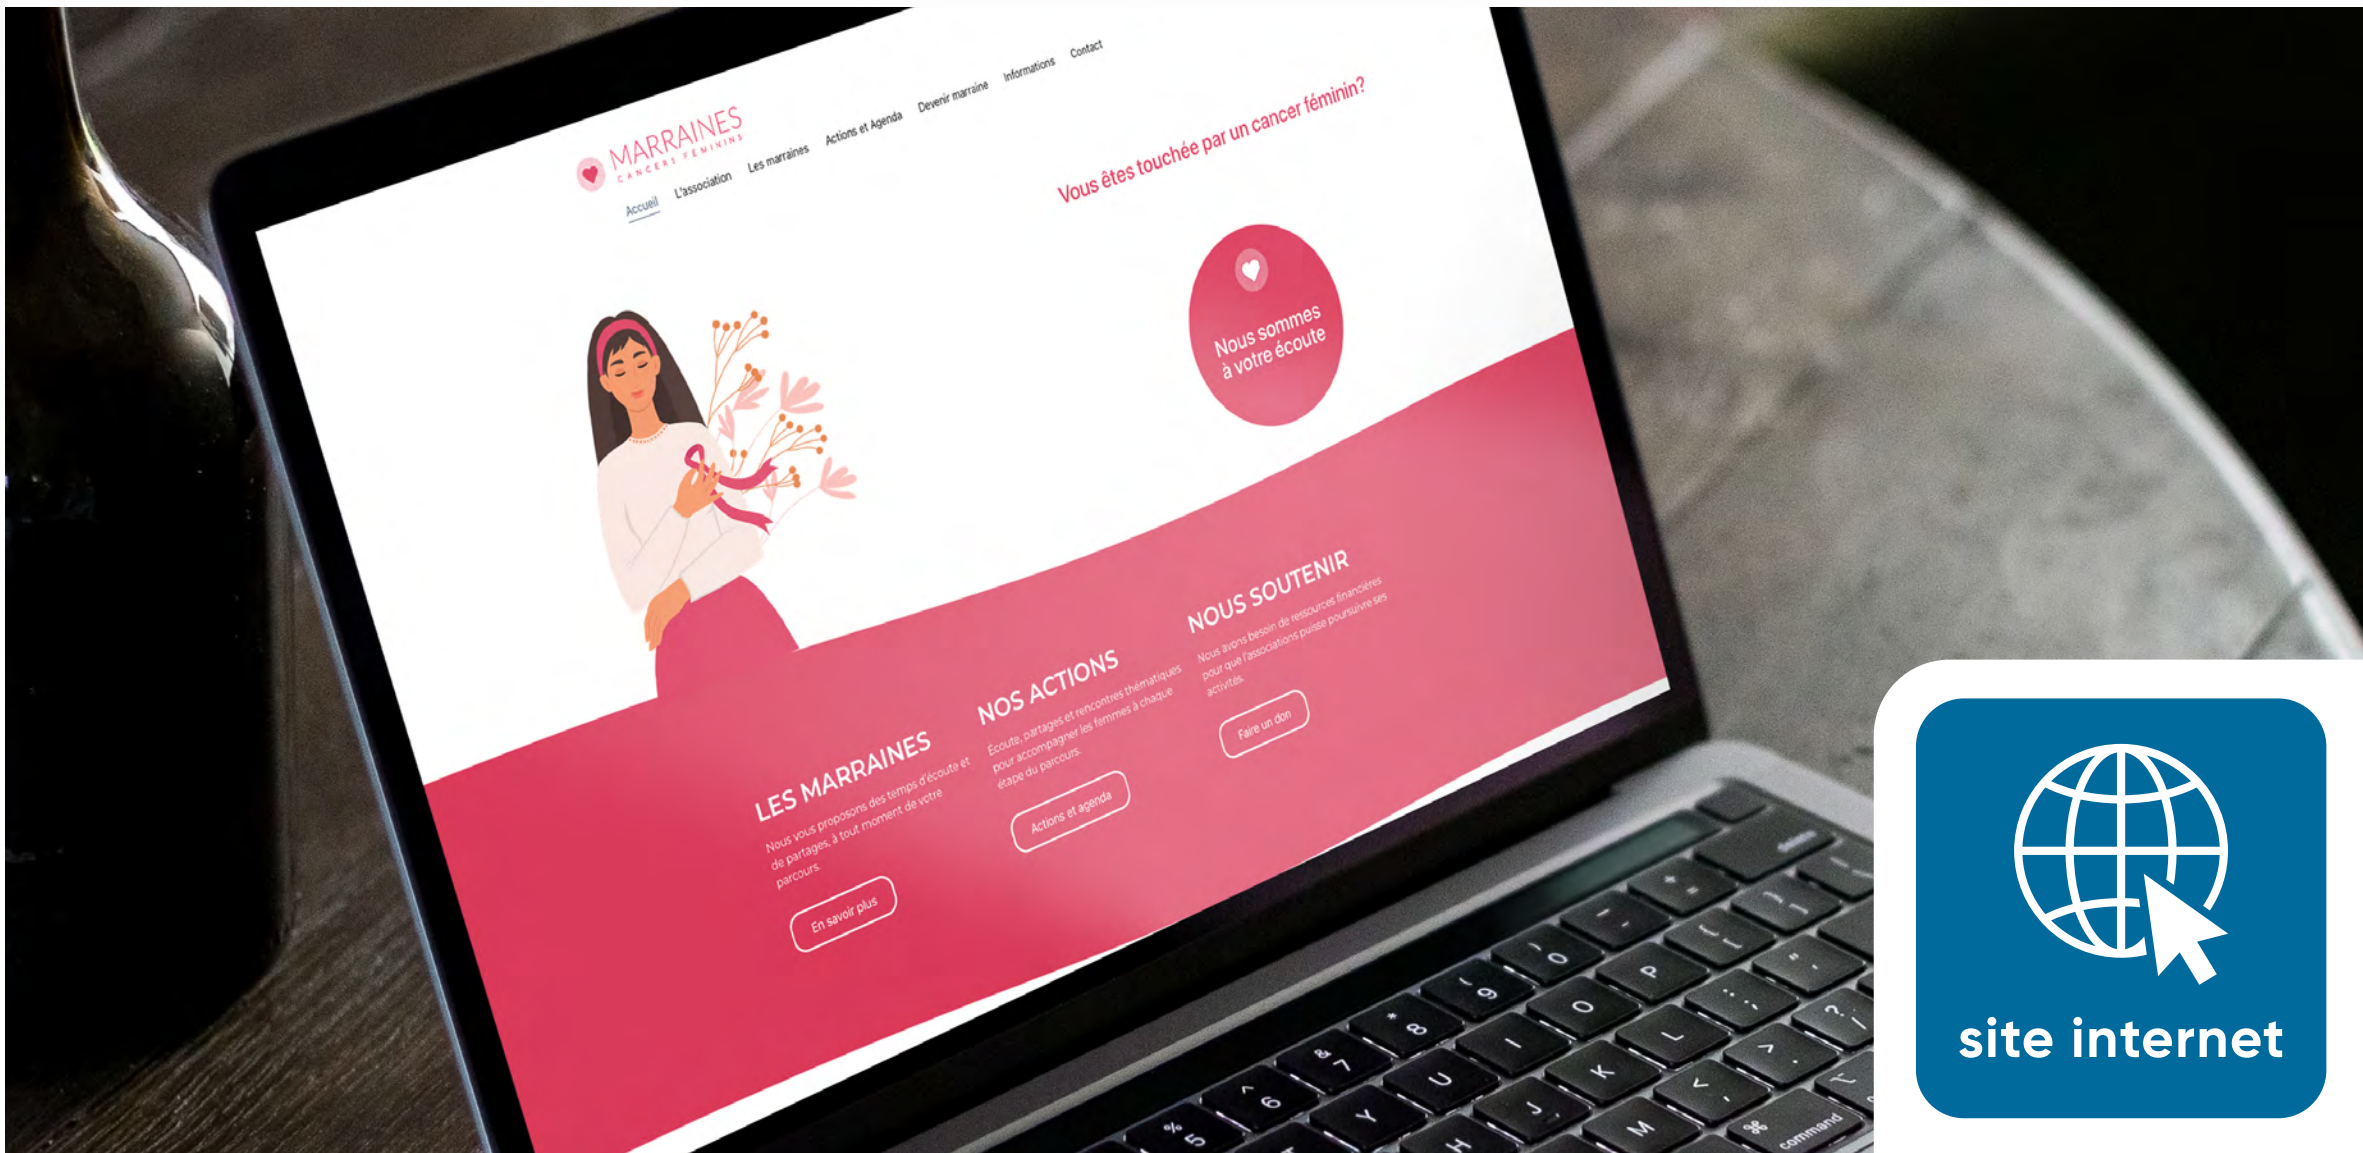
MARRAINES
CANCERS FÉMININS

Accueil L'association Les marraines Actions et Agenda Devenir marraine Informations Contact

Vous êtes touchée par un cancer féminin?

Nous sommes à votre écoute

LES MARRAINES
Nous vous proposons des temps d'écoute et de partages, à tout moment de votre parcours.
En savoir plus

NOS ACTIONS
Ecoute, partages et rencontres thématiques pour accompagner les femmes à chaque étape du parcours.
Actions et agenda

NOUS SOUTENIR
Nous avons besoin de ressources financières pour que l'associations puisse poursuivre ses activités.
Faire un don

site internet